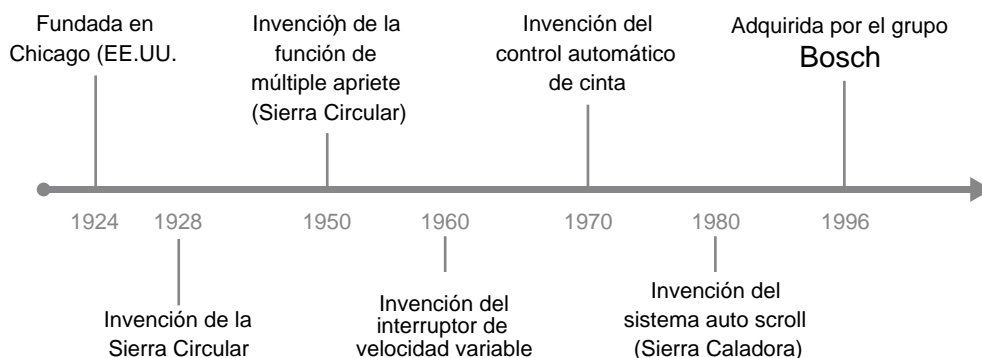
Fundada en Chicago (EE.UU.

Invención de la función de múltiple apriete (Sierra Circular)

Invención del control automático de cinta

Adquirida por el grupo Bosch

1924

1928

1950

1960

1970

1980

1996

Invención de la Sierra Circular

Invención del interruptor de velocidad variable

Invención del sistema auto scroll (Sierra Caladora)